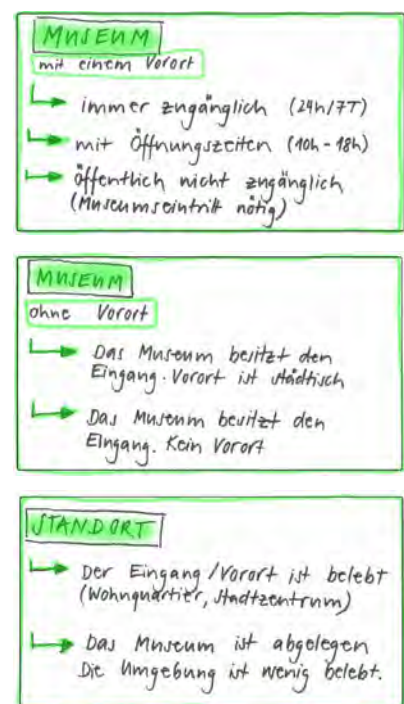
MUSEUM
mit einem Vorort

→ immer zugänglich (24h/7T)
→ mit Öffnungszeiten (10h - 18h)
→ öffentlich nicht zugänglich (Museumseintritt nötig)

MUSEUM
ohne Vorort

→ Das Museum besitzt den Eingang. Vorort ist städtisch
→ Das Museum besitzt den Eingang. Kein Vorort

STANDORT

→ Der Eingang / Vorort ist belebt (Wohnquartier, Stadtzentrum)
→ Das Museum ist abgelegen Die Umgebung ist wenig belebt.